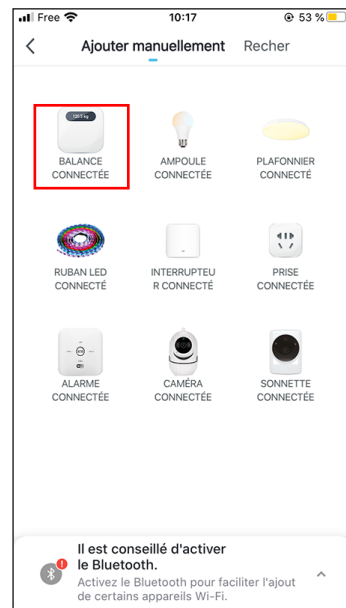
Free 10:17 53 %

Ajouter manuellement Recher

120.1 kg

BALANCE CONNECTÉE

AMPOULE CONNECTÉE

PLAFONNIER CONNECTÉ

RUBAN LED CONNECTÉ

INTERRUPTEUR CONNECTÉ

PRISE CONNECTÉE

ALARME CONNECTÉE

CAMÉRA CONNECTÉE

SONNETTE CONNECTÉE

Il est conseillé d'activer le Bluetooth.
Activez le Bluetooth pour faciliter l'ajout de certains appareils Wi-Fi.